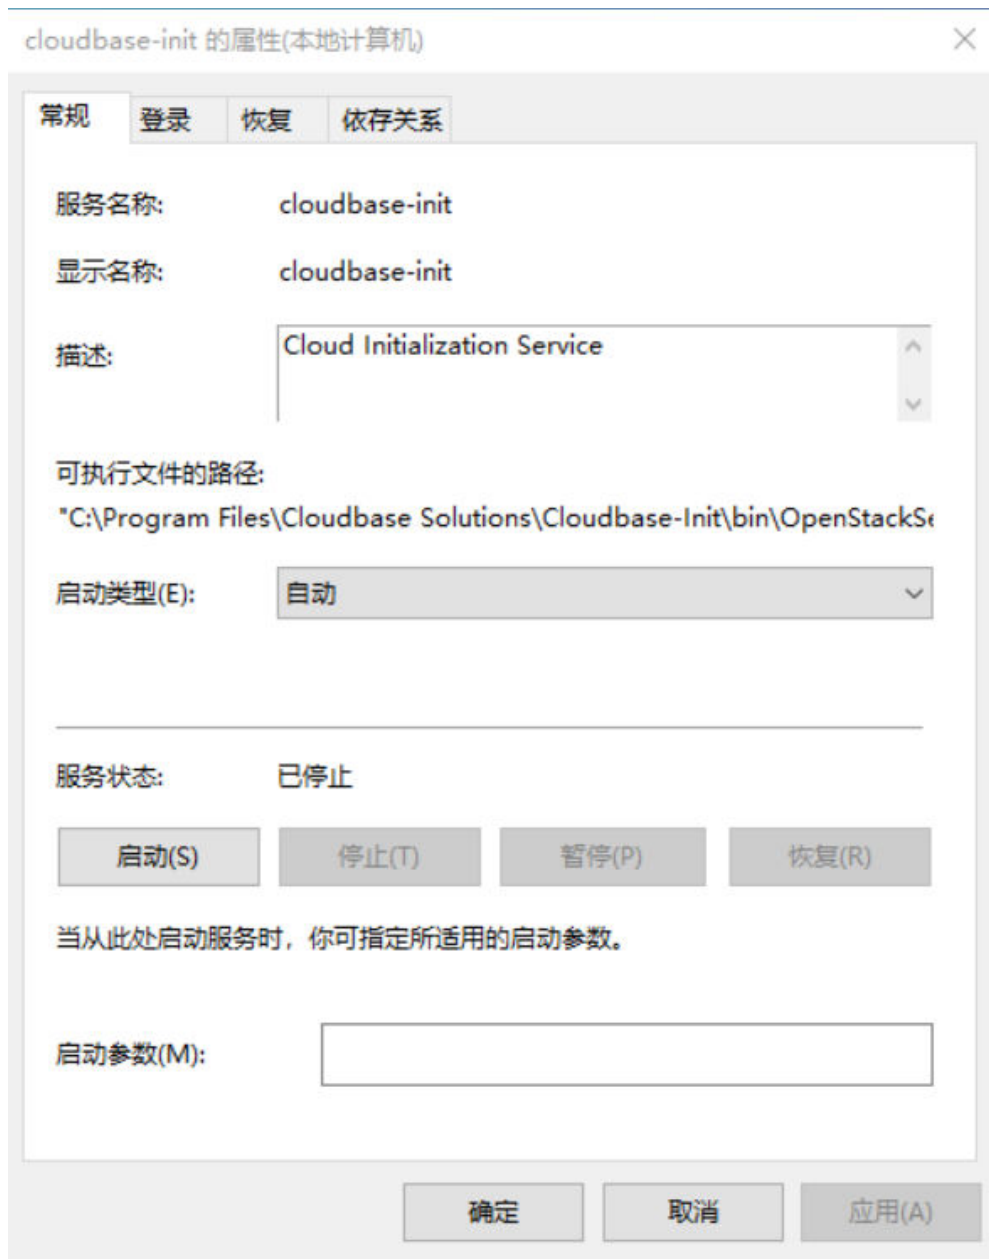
cloudbase-init 的属性(本地计算机)

常规 登录 恢复 依存关系

服务名称: cloudbase-init

显示名称: cloudbase-init

描述: Cloud Initialization Service

可执行文件的路径:
"C:\Program Files\Cloudbase Solutions\Cloudbase-Init\bin\OpenStackS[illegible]

启动类型(E): 自动

服务状态: 已停止

启动(S) 停止(T) 暂停(P) 恢复(R)

当从此处启动服务时，你可指定所适用的启动参数。

启动参数(M):

确定 取消 应用(A)